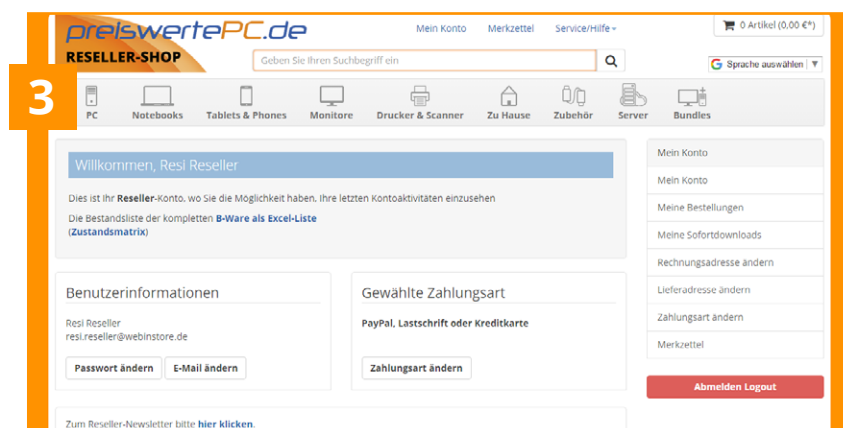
preiswertePC.de
RESELLER-SHOP

Mein Konto Merkzettel Service/Hilfe

0 Artikel (0,00 €*)

Geben Sie Ihren Suchbegriff ein

Sprache auswählen

3

PC Notebooks Tablets & Phones Monitore Drucker & Scanner Zu Hause Zubehör Server Bundles

Willkommen, Resi Reseller

Dies ist Ihr **Reseller**-Konto, wo Sie die Möglichkeit haben, Ihre letzten Kontoaktivitäten einzusehen

Die Bestandsliste der kompletten B-Ware als Excel-Liste (Zustandsmatrix)

Benutzerinformationen

Resi Reseller
resi.reseller@webinstore.de

Passwort ändern E-Mail ändern

Gewählte Zahlungsart

PayPal, Lastschrift oder Kreditkarte

Zahlungsart ändern

Zum Reseller-Newsletter bitte hier klicken.

Mein Konto
Mein Konto
Meine Bestellungen
Meine Sofortdownloads
Rechnungsadresse ändern
Lieferadresse ändern
Zahlungsart ändern
Merkzettel

Abmelden Logout